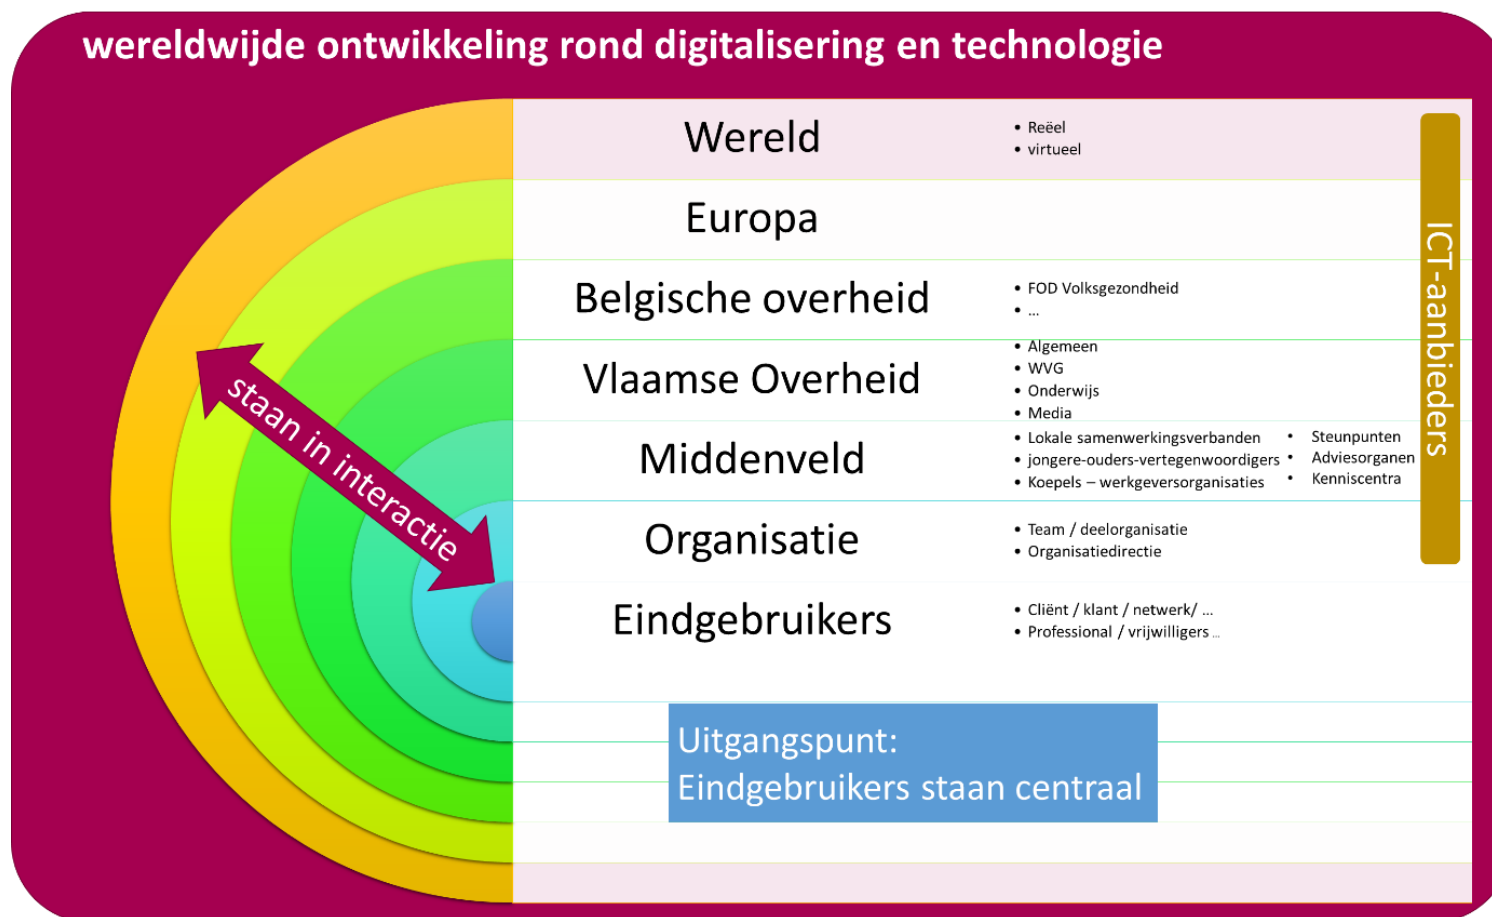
wereldwijde ontwikkeling rond digitalisering en technologie

staan in interactie

Wereld
• Reëel
• virtueel

Europa

Belgische overheid
• FOD Volksgezondheid
• …

Vlaamse Overheid
• Algemeen
• WVG
• Onderwijs
• Media

Middenveld
• Lokale samenwerkingsverbanden
• jongere-ouders-vertegenwoordigers
• Koepels – werkgeversorganisaties
• Steunpunten
• Adviesorganen
• Kenniscentra

Organisatie
• Team / deelorganisatie
• Organisatiedirectie

Eindgebruikers
• Cliënt / klant / netwerk/ …
• Professional / vrijwilligers …

ICT-aanbieders

Uitgangspunt:
Eindgebruikers staan centraal